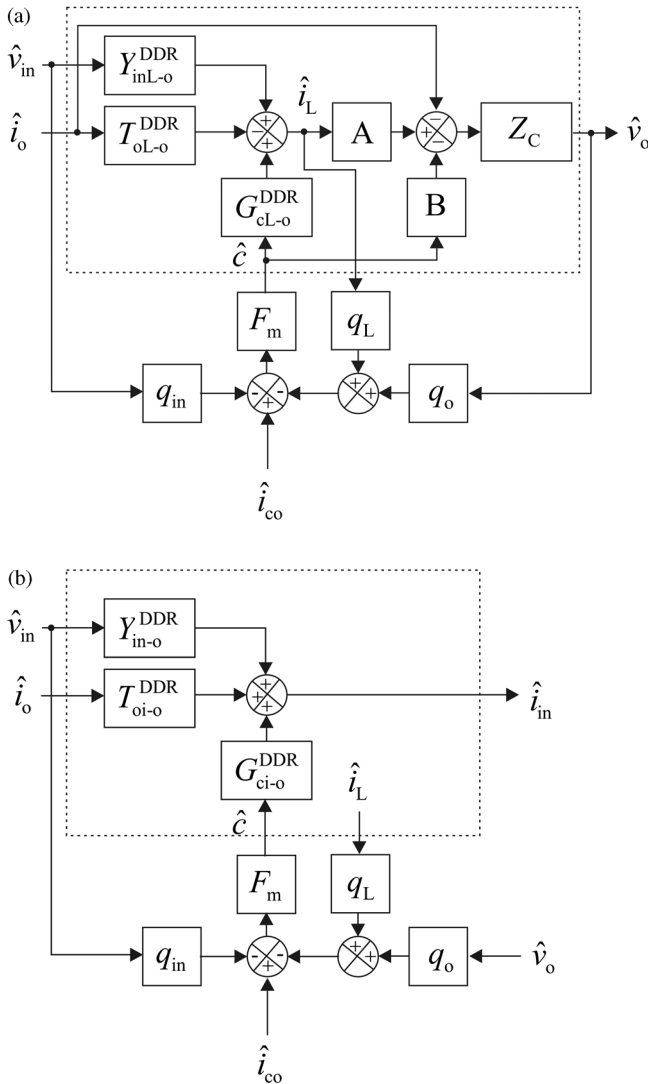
(a)

$\hat{v}_{in}$

$\hat{i}_o$

$Y_{inL\text{-}o}^{DDR}$

$T_{oL\text{-}o}^{DDR}$

$-$ $+$ $+$

$\hat{i}_L$

A

$-$ $+$ $-$

$Z_C$

$\hat{v}_o$

$G_{cL\text{-}o}^{DDR}$

B

$\hat{c}$

$F_m$

$q_L$

$q_{in}$

$-$ $+$ $-$

$+$ $+$

$q_o$

$\hat{i}_{co}$

(b)

$\hat{v}_{in}$

$\hat{i}_o$

$Y_{in\text{-}o}^{DDR}$

$T_{oi\text{-}o}^{DDR}$

$+$ $+$ $+$

$\hat{i}_{in}$

$G_{ci\text{-}o}^{DDR}$

$\hat{i}_L$

$\hat{c}$

$F_m$

$q_L$

$q_{in}$

$-$ $+$ $-$

$+$ $+$

$q_o$

$\hat{v}_o$

$\hat{i}_{co}$